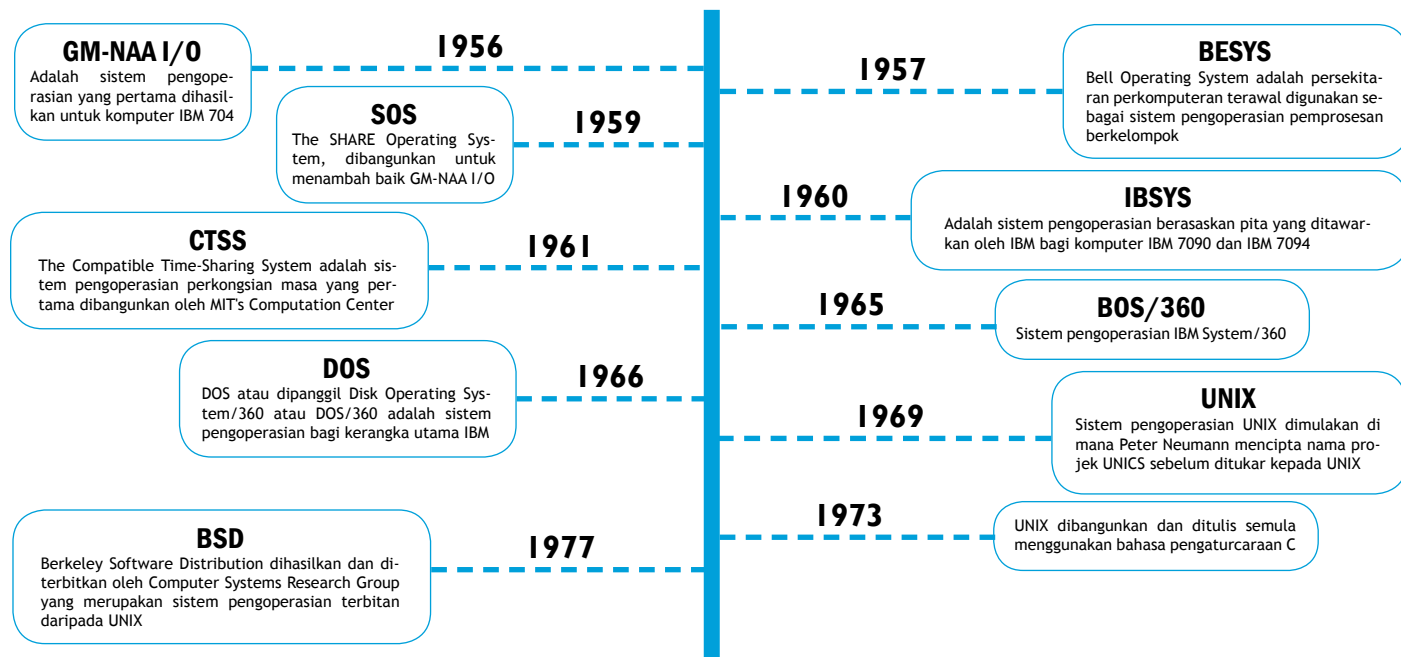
GM-NAA I/O
Adalah sistem pengoperasian yang pertama dihasilkan untuk komputer IBM 704

1956

1957

BESYS
Bell Operating System adalah persekitaran perkomputeran terawal digunakan sebagai sistem pengoperasian pemprosesan berkelompok

SOS
The SHARE Operating System, dibangunkan untuk menambah baik GM-NAA I/O

1959

1960

IBSYS
Adalah sistem pengoperasian berasaskan pita yang ditawarkan oleh IBM bagi komputer IBM 7090 dan IBM 7094

CTSS
The Compatible Time-Sharing System adalah sistem pengoperasian perkongsian masa yang pertama dibangunkan oleh MIT's Computation Center

1961

1965

BOS/360
Sistem pengoperasian IBM System/360

DOS
DOS atau dipanggil Disk Operating System/360 atau DOS/360 adalah sistem pengoperasian bagi kerangka utama IBM

1966

1969

UNIX
Sistem pengoperasian UNIX dimulakan di mana Peter Neumann mencipta nama projek UNICS sebelum ditukar kepada UNIX

1973

UNIX dibangunkan dan ditulis semula menggunakan bahasa pengaturcaraan C

BSD
Berkeley Software Distribution dihasilkan dan diterbitkan oleh Computer Systems Research Group yang merupakan sistem pengoperasian terbitan daripada UNIX

1977